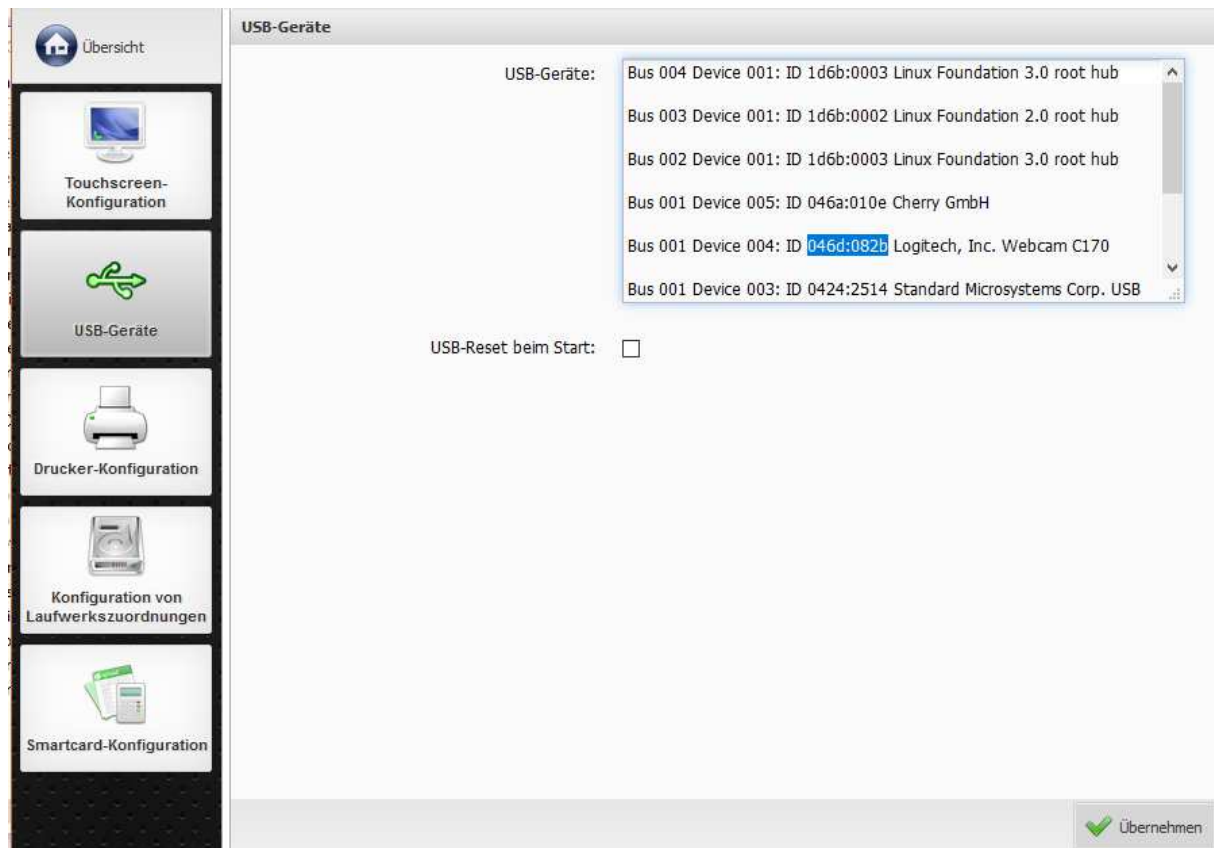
Übersicht

Touchscreen-Konfiguration

USB-Geräte

Drucker-Konfiguration

Konfiguration von Laufwerkszuordnungen

Smartcard-Konfiguration

USB-Geräte

USB-Geräte:

Bus 004 Device 001: ID 1d6b:0003 Linux Foundation 3.0 root hub
Bus 003 Device 001: ID 1d6b:0002 Linux Foundation 2.0 root hub
Bus 002 Device 001: ID 1d6b:0003 Linux Foundation 3.0 root hub
Bus 001 Device 005: ID 046a:010e Cherry GmbH
Bus 001 Device 004: ID 046d:082b Logitech, Inc. Webcam C170
Bus 001 Device 003: ID 0424:2514 Standard Microsystems Corp. USB

USB-Reset beim Start:

Übernehmen